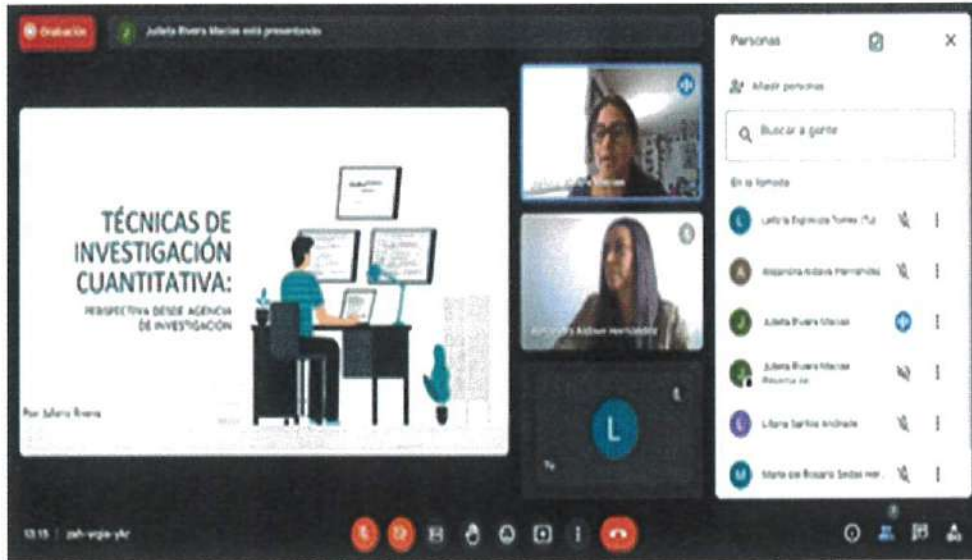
Grabación

Julieta Rivera Macías está presentando

TÉCNICAS DE INVESTIGACIÓN CUANTITATIVA:

PERSPECTIVA DESDE AGENCIA DE INVESTIGACIÓN

Por Julieta Rivera

Alejandra Aldave Hernández

L

Tú

Personas

Añadir personas

Buscar a gente

En la llamada

Leticia Espinoza Torres (Tú)

Alejandra Aldave Hernández

Julieta Rivera Macías

Julieta Rivera Macías
Presentación

Liliana Santos Andrade

María del Rosario Sedas Her...

13:15 | zeh-wqjx-yhc